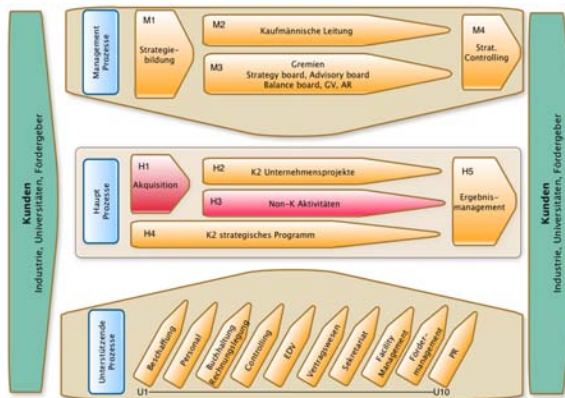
Kunden
Industrie, Universitäten, Fördergeber

Management Prozesse

M1
Strategiebildung

M2
Kaufmännische Leitung

M3
Gremien
Strategy board, Advisory board
Balance board, GV, AR

M4
Strat. Controlling

Haupt Prozesse

H1
Akquisition

H2
K2 Unternehmensprojekte

H3
Non-K Aktivitäten

H4
K2 strategisches Programm

H5
Ergebnismanagement

Unterstützende Prozesse

Beschaffung
Personal
Buchhaltung Rechnungslegung
Controlling
EDV
Vertragswesen
Sekretariat
Facility Management
Fördermanagement
PR

U1
U10

Kunden
Industrie, Universitäten, Fördergeber